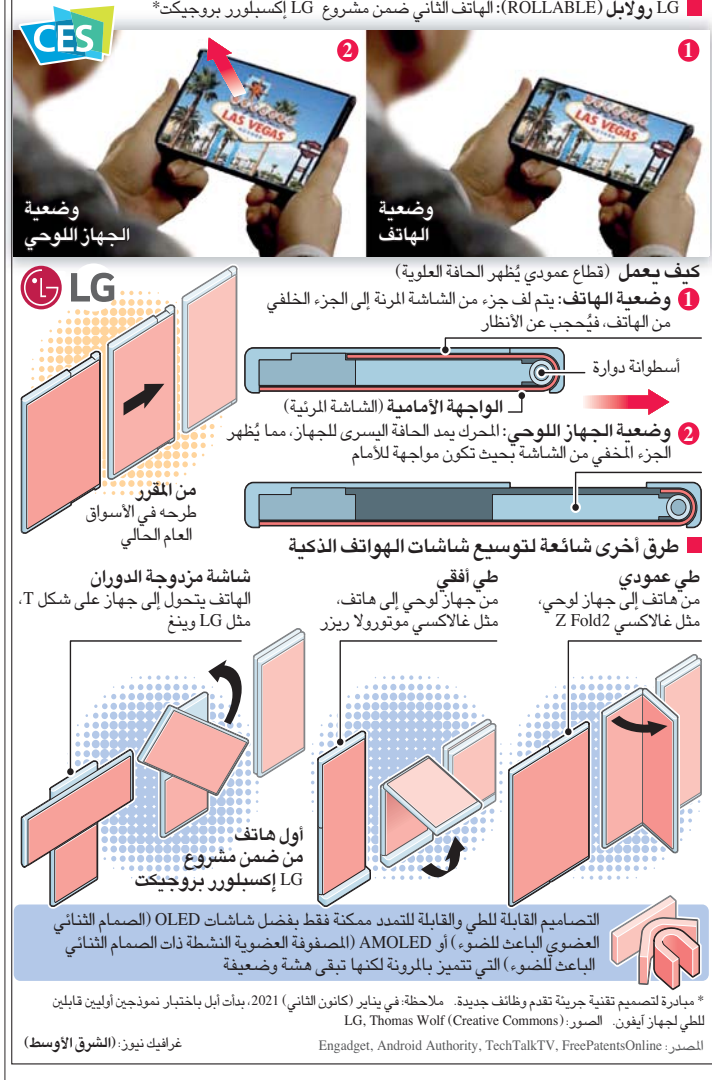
LG رولابل (ROLLABLE): الهاتف الثاني ضمن مشروع LG إكسبلورر بروجيكت*

CES

2

1

LAS VEGAS

LAS VEGAS

وضعية الجهاز اللوحي

وضعية الهاتف

LG

كيف يعمل (قطاع عمودي يُظهر الحافة العلوية)

1 وضعية الهاتف: يتم لف جزء من الشاشة المرنة إلى الجزء الخلفي من الهاتف، فيُحجب عن الأنظار

أسطوانة دوارة

الواجهة الأمامية (الشاشة المرئية)

2 وضعية الجهاز اللوحي: المحرك يمد الحافة اليسرى للجهاز، مما يُظهر الجزء المخفي من الشاشة بحيث تكون مواجهة للأمام

من المقرر طرحه في الأسواق العام الحالي

طرق أخرى شائعة لتوسيع شاشات الهواتف الذكية

طي عمودي
من هاتف إلى جهاز لوحي، مثل غالاكسي Z Fold2

طي أفقي
من جهاز لوحي إلى هاتف، مثل غالاكسي موتورولا ريزر

شاشة مزدوجة الدوران
الهاتف يتحول إلى جهاز على شكل T، مثل LG وينغ

أول هاتف من ضمن مشروع LG إكسبلورر بروجيكت

التصاميم القابلة للطي والقابلة للتمدد ممكنة فقط بفضل شاشات OLED (الصمام الثنائي العضوي الباعث للضوء) أو AMOLED (المصفوفة العضوية النشطة ذات الصمام الثنائي الباعث للضوء) التي تتميز بالمرونة لكنها تبقى هشة وضعيفة

* مبادرة لتصميم تقنية جريئة تقدم وظائف جديدة. ملاحظة: في يناير (كانون الثاني) 2021، بدأت أبل باختبار نموذجين أوليين قابلين للطي لجهاز آيفون. الصور: LG, Thomas Wolf (Creative Commons)

المصدر: Engadget, Android Authority, TechTalkTV, FreePatentsOnline

غرافيك نيوز: (الشرق الأوسط)